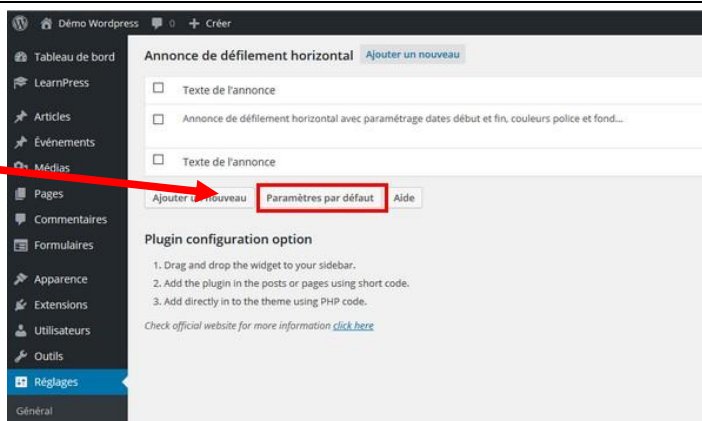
Démo Wordpress 0 + Créer

Tableau de bord
LearnPress
Articles
Événements
Médias
Pages
Commentaires
Formulaires
Apparence
Extensions
Utilisateurs
Outils
Réglages
Général

Annonce de défilement horizontal Ajouter un nouveau

Texte de l'annonce

Annonce de défilement horizontal avec paramétrage dates début et fin, couleurs police et fond...

Texte de l'annonce

Ajouter un nouveau Paramètres par défaut Aide

Plugin configuration option

1. Drag and drop the widget to your sidebar.
2. Add the plugin in the posts or pages using short code.
3. Add directly in to the theme using PHP code.

Check official website for more information click here